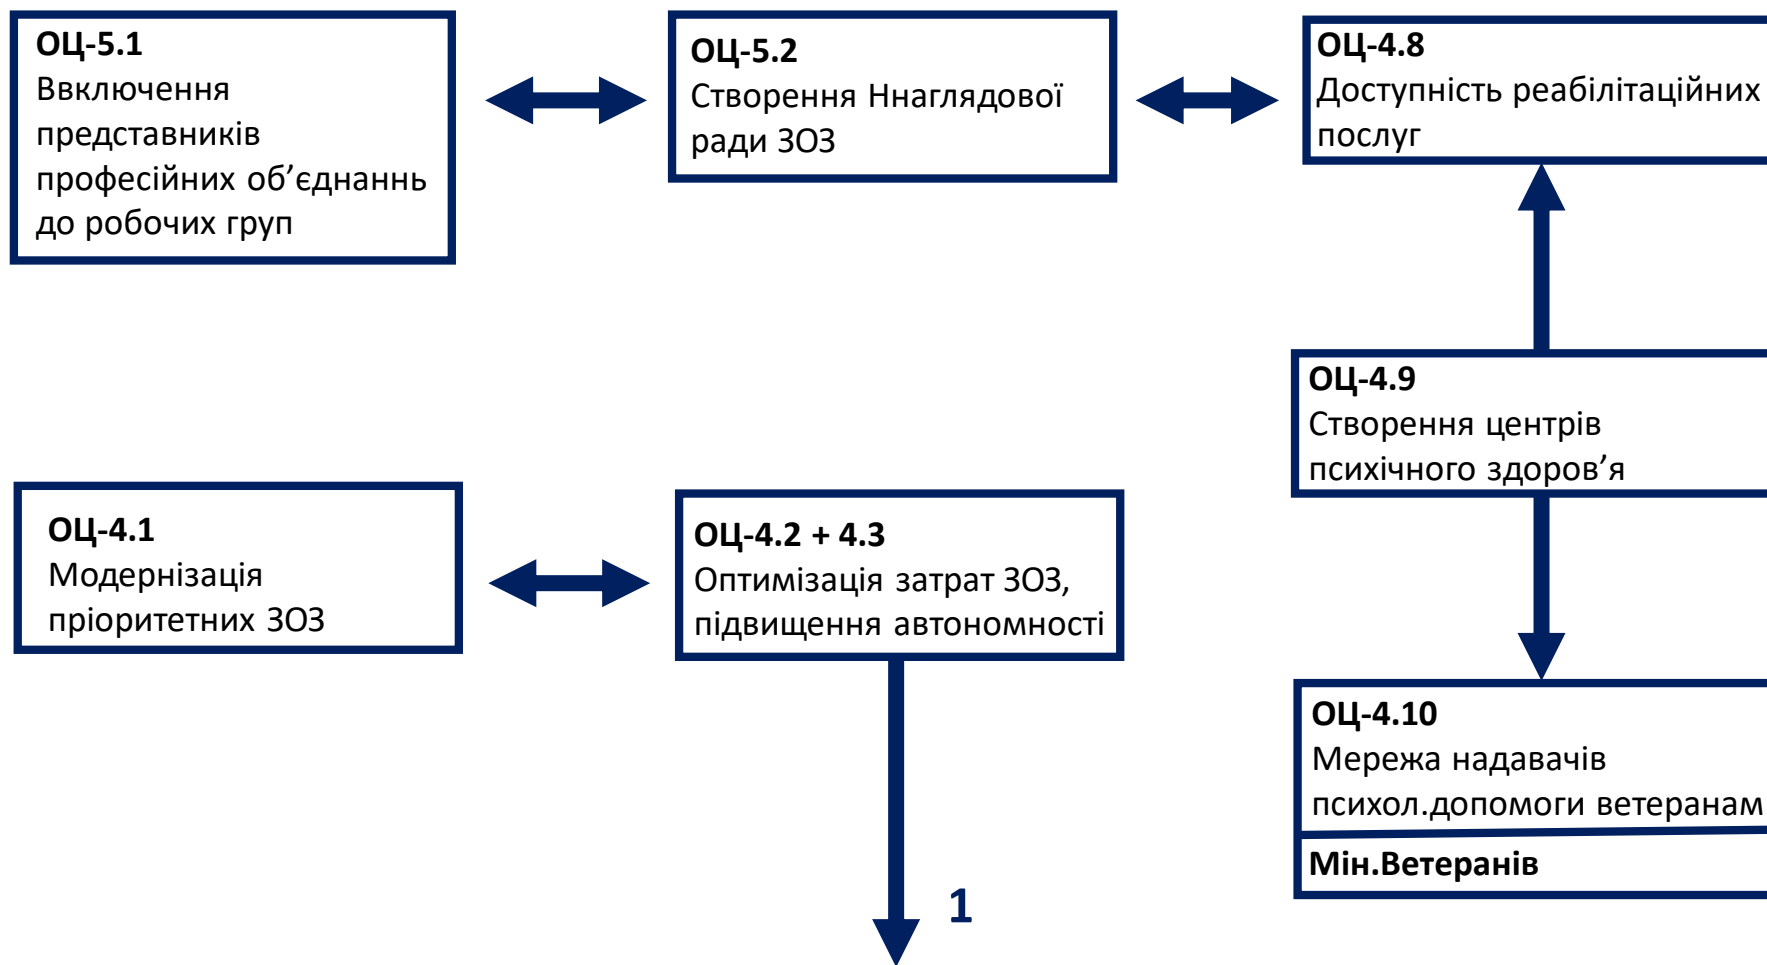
ОЦ-5.1
Ввключення представників професійних об’єднаннь до робочих груп

ОЦ-5.2
Створення Ннаглядової ради ЗОЗ

ОЦ-4.8
Доступність реабілітаційних послуг

ОЦ-4.9
Створення центрів психічного здоров’я

ОЦ-4.1
Модернізація пріоритетних ЗОЗ

ОЦ-4.2 + 4.3
Оптимізація затрат ЗОЗ, підвищення автономності

ОЦ-4.10
Мережа надавачів психол.допомоги ветеранам

Мін.Ветеранів

1